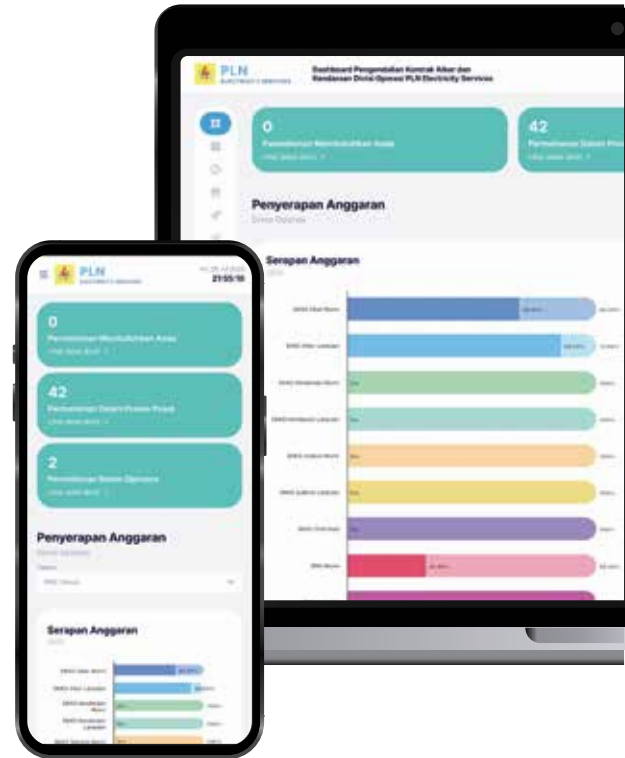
PLN
ELECTRICITY SERVICES

Dashboard Pengendalian Kontrak Alker dan Kendaraan Divisi Operasi PLN Electricity Services

0
Permohonan Membutuhkan Aksi
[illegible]

42
Permohonan Dalam Pro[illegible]
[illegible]

Penyerapan Anggaran
Divisi Operasi

Serapan Anggaran
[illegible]

PLN
ELECTRICITY SERVICES

21:55:10

0
Permohonan Membutuhkan Aksi
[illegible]

42
Permohonan Dalam Proses Proyek
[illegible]

2
Permohonan Selesai Diproses
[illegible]

Penyerapan Anggaran
Divisi Operasi

Serapan Anggaran
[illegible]